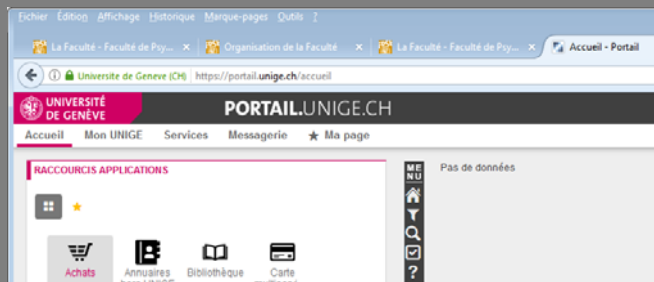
Fichier Édition Affichage Historique Marque-pages Outils ?

La Faculté - Faculté de Psy... ×
Organisation de la Faculté ×
La Faculté - Faculté de Psy... ×
Accueil - Portail

Universite de Geneve (CH) https://portail.unige.ch/accueil

UNIVERSITÉ DE GENÈVE

PORTAIL.UNIGE.CH

Accueil Mon UNIGE Services Messagerie ★ Ma page

RACCOURCIS APPLICATIONS

MENU

Pas de données

Achats
Annuaires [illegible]
Bibliothèque
Carte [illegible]